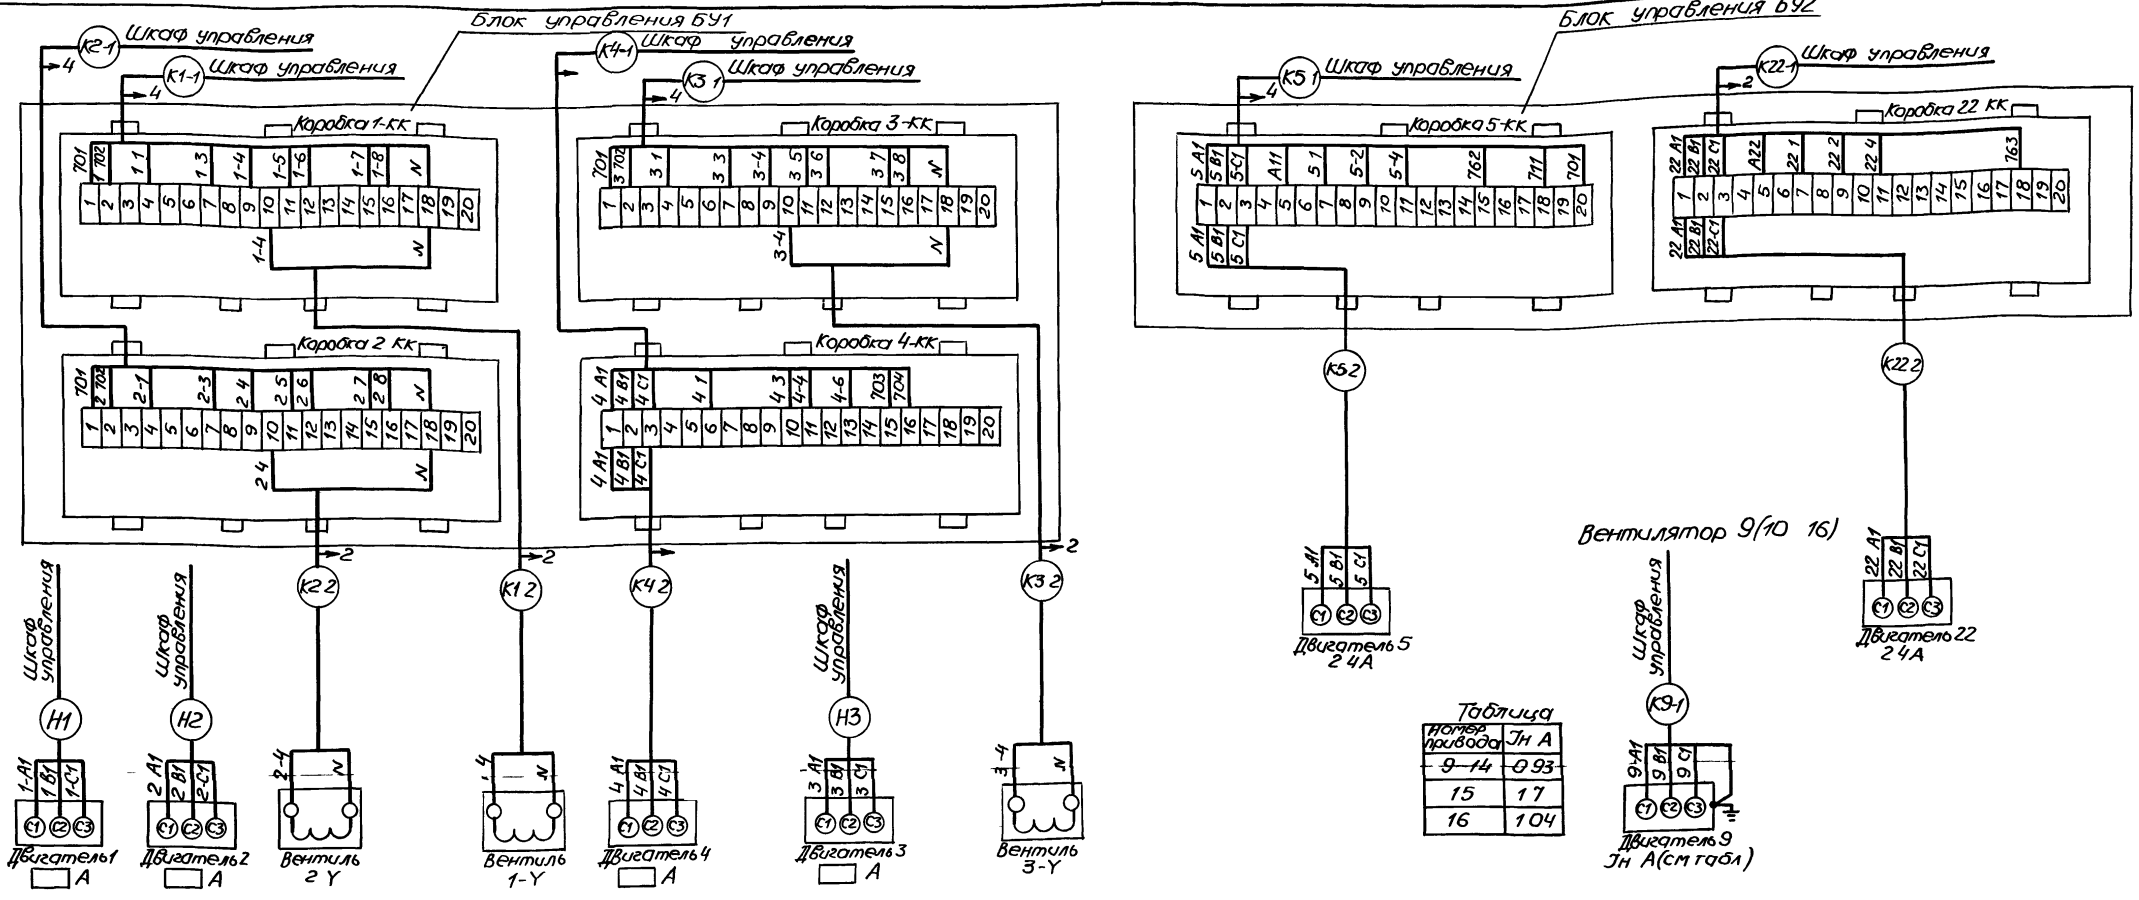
Блок управления БУ1

К2-1 Шкаф управления
4
К1-1 Шкаф управления
4

К4-1 Шкаф управления
К3 1 Шкаф управления
4

Коробка 1-КК
701 1 702 1 1 1 3 1-4 1-5 1-6 1-7 1-8 N
1 2 3 4 5 6 7 8 9 10 11 12 13 14 15 16 17 18 19 20
1-4 N

Коробка 3-КК
701 3 702 3 1 3 3 3-4 3 5 3 6 3 7 3 8 N
1 2 3 4 5 6 7 8 9 10 11 12 13 14 15 16 17 18 19 20
3-4 N

Коробка 2 КК
701 2 702 2-1 2-3 2 4 2 5 2 6 2 7 2 8 N
1 2 3 4 5 6 7 8 9 10 11 12 13 14 15 16 17 18 19 20
2 4 N

Коробка 4-КК
4 А1 4 В1 4 С1 4 1 4 3 4-4 4-6 703 704
1 2 3 4 5 6 7 8 9 10 11 12 13 14 15 16 17 18 19 20
4 А1 4 В1 4 С1

2
К2 2
2
К1 2
К4 2
К3 2
2

Шкаф управления
Н1
1-А1 1 В1 1-С1
С1 С2 С3
Двигатель1
А

Шкаф управления
Н2
2 А1 2 В1 2-С1
С1 С2 С3
Двигатель2
А

2-4 N
Вентиль
2 Y

1 4 N
Вентиль
1-Y

4 А1 4 В1 4 С1
С1 С2 С3
Двигатель 4
А

Шкаф управления
Н3
3 А1 3 В1 3 С1
С1 С2 С3
Двигатель3
А

3-4 N
Вентиль
3-Y

Блок управления БУ2

К5 1 Шкаф управления
4
К22-1 Шкаф управления
2

Коробка 5-КК
5 А1 5 В1 5-С1 А11 5 1 5-2 5-4 762 711 701
1 2 3 4 5 6 7 8 9 10 11 12 13 14 15 16 17 18 19 20
5 А1 5 В1 5 С1

Коробка 22 КК
22 А1 22 В1 22 С1 А22 22 1 22 2 22 4 763
1 2 3 4 5 6 7 8 9 10 11 12 13 14 15 16 17 18 19 20
22 А1 22 В1 22-С1

К5-2
К22 2

5 А1 5 В1 5 С1
С1 С2 С3
Двигатель 5
2 4А

Вентилятор 9(10 16)

22 А1 22 В1 22 С1
С1 С2 С3
Двигатель 22
2 4А

Шкаф управления
К9-1
9-А1 9 В1 9 С1
С1 С2 С3
Двигатель 9
Jн А(см табл)

Таблица
| Номер привода | Jн А |
|---|---|
| 9-14 | 0 93 |
| 15 | 1 7 |
| 16 | 1 04 |